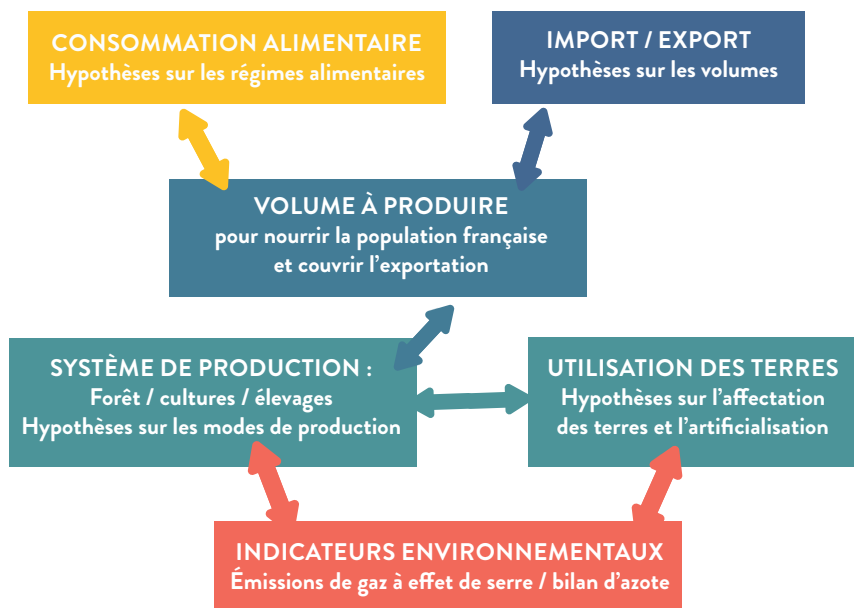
CONSOMMATION ALIMENTAIRE
Hypothèses sur les régimes alimentaires

IMPORT / EXPORT
Hypothèses sur les volumes

VOLUME À PRODUIRE
pour nourrir la population française et couvrir l’exportation

SYSTÈME DE PRODUCTION :
Forêt / cultures / élevages
Hypothèses sur les modes de production

UTILISATION DES TERRES
Hypothèses sur l’affectation des terres et l’artificialisation

INDICATEURS ENVIRONNEMENTAUX
Émissions de gaz à effet de serre / bilan d’azote